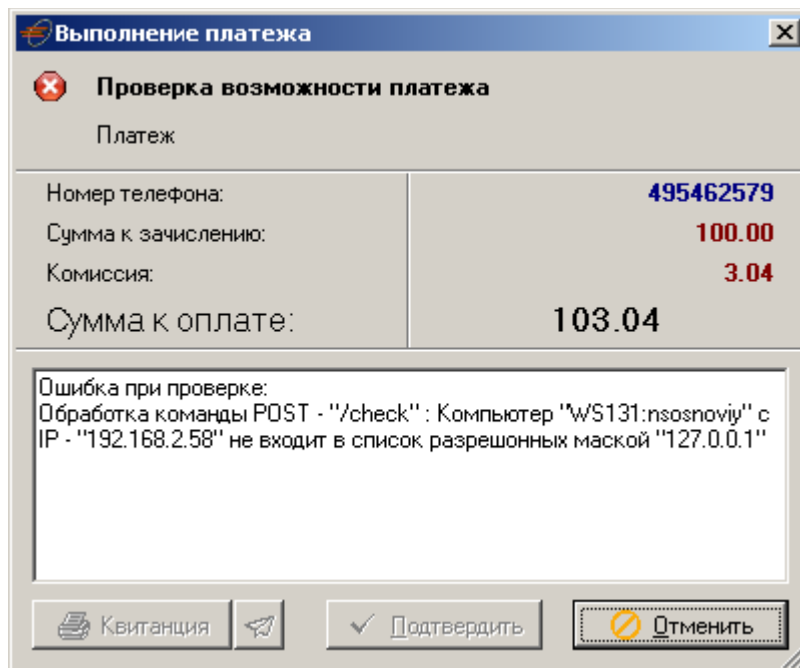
Выполнение платежа

Проверка возможности платежа

Платеж

| Номер телефона: | 495462579 |
|---|---|
| Сумма к зачислению: | 100.00 |
| Комиссия: | 3.04 |
| Сумма к оплате: | 103.04 |

Ошибка при проверке:
Обработка команды POST - "/check" : Компьютер "WS131:nsosnoviy" с IP - "192.168.2.58" не входит в список разрешонных маской "127.0.0.1"

Квитанция

Подтвердить

Отменить